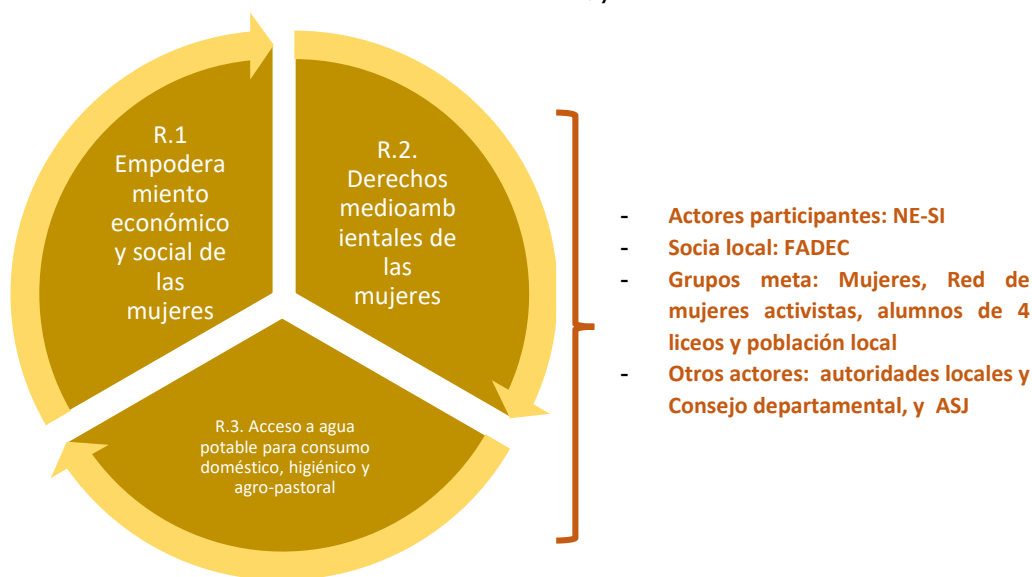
R.1 Empodera miento económico y social de las mujeres

R.2. Derechos medioamb ientales de las mujeres

R.3. Acceso a agua potable para consumo doméstico, higiénico y agro-pastoral

- Actores participantes: NE-SI
- Socia local: FADEC
- Grupos meta: Mujeres, Red de mujeres activistas, alumnos de 4 liceos y población local
- Otros actores: autoridades locales y Consejo departamental, y ASJ